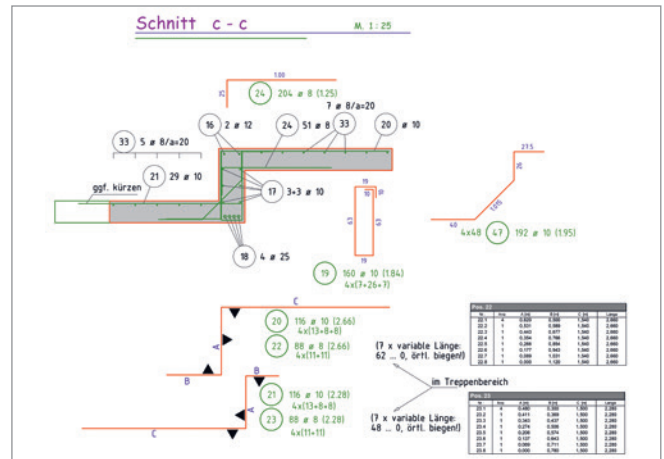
Schnitt c - c

M. 1 : 25

1.00

24 204 ø 8 (1.25)

7 ø 8/a=20

33 5 ø 8/a=20

16 2 ø 12

24 51 ø 8

33

20 ø 10

21 29 ø 10

ggf. kürzen

17 3+3 ø 10

18 4 ø 25

19 160 ø 10 (1.84)
4x(7+26+7)

47 192 ø 10 (1.95)

4x48

40

1.05

27.5

20 116 ø 10 (2.66)
4x(13+8+8)

22 88 ø 8 (2.66)
4x(11+11)

21 116 ø 10 (2.28)
4x(13+8+8)

23 88 ø 8 (2.28)
4x(11+11)

(? x variable Länge:
62 ... 0, örtl. biegen!)

im Treppenbereich

(? x variable Länge:
48 ... 0, örtl. biegen!)

A

B

C

Pos. 22

Pos. 23

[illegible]